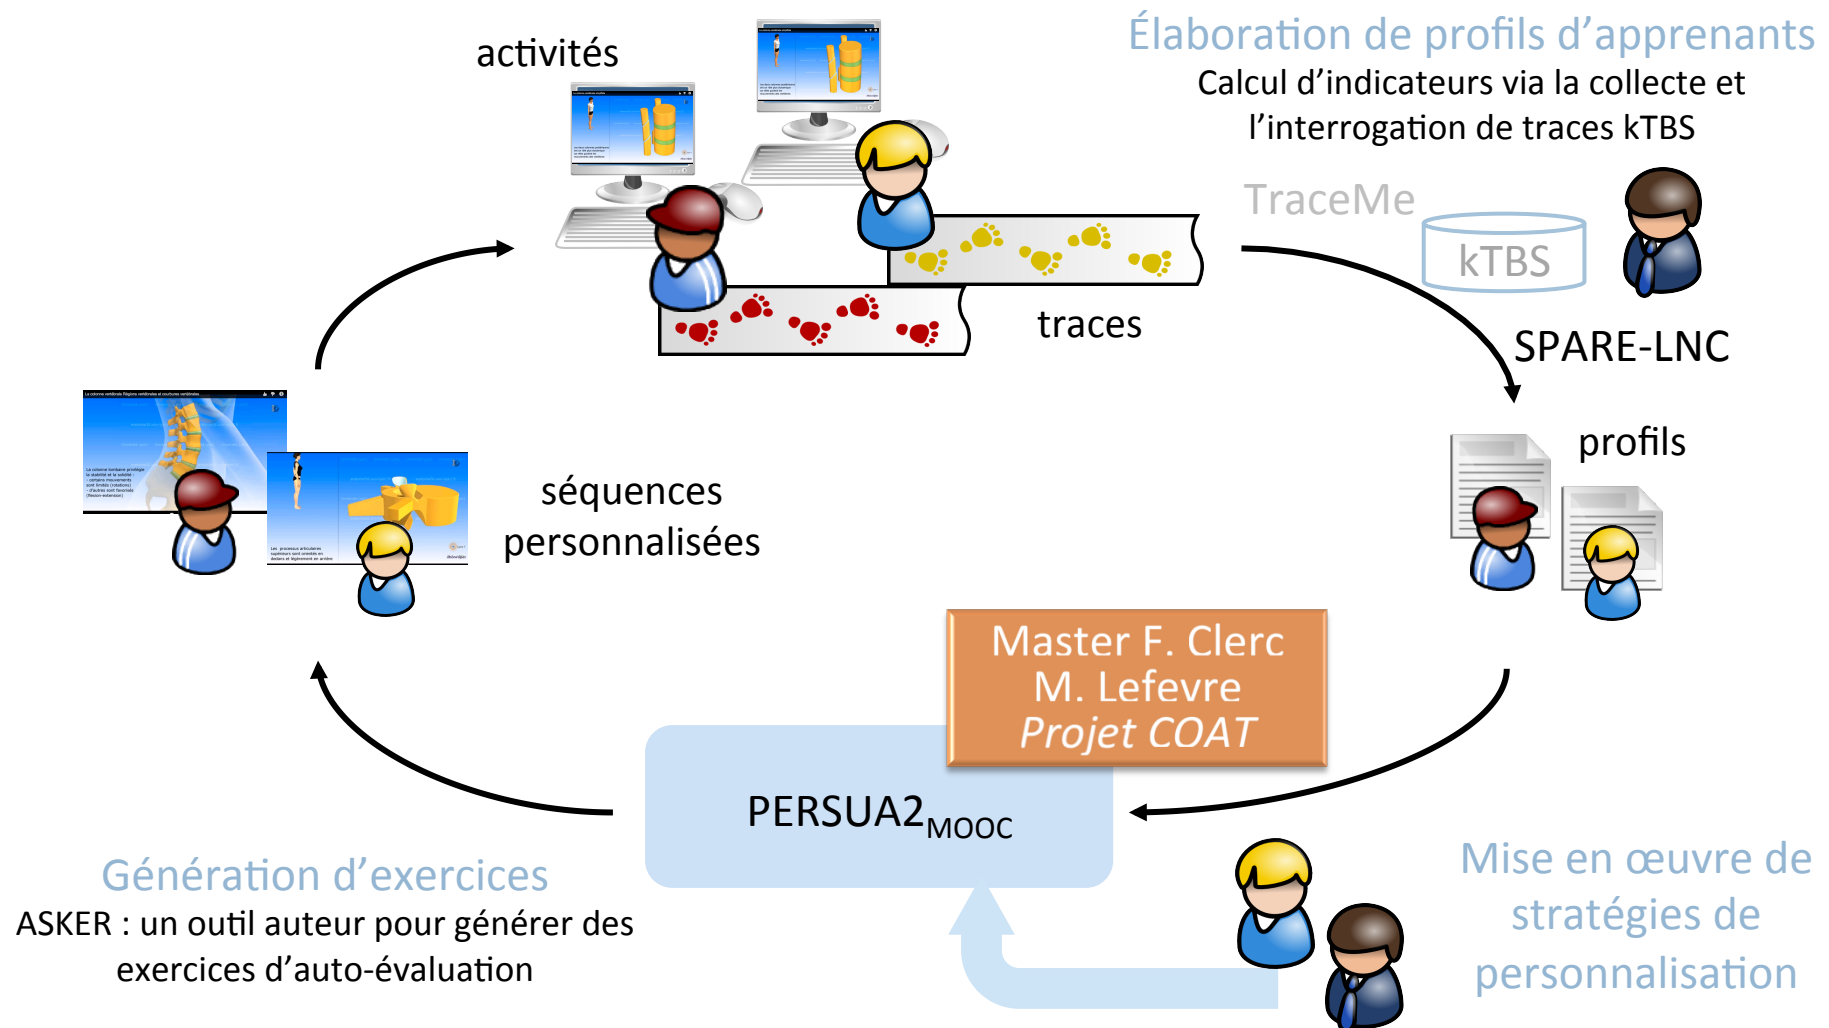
activités

Élaboration de profils d'apprenants
Calcul d'indicateurs via la collecte et l'interrogation de traces kTBS

TraceMe

kTBS

traces

SPARE-LNC

profils

séquences personnalisées

Master F. Clerc
M. Lefevre
*Projet COAT*

PERSUA2$_{MOOC}$

Génération d'exercices
ASKER : un outil auteur pour générer des exercices d'auto-évaluation

Mise en œuvre de stratégies de personnalisation